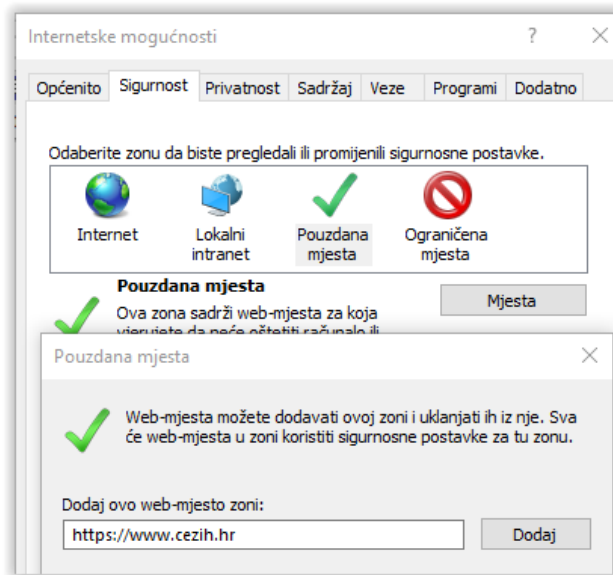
Internetske mogućnosti ? ×

Općenito Sigurnost Privatnost Sadržaj Veze Programi Dodatno

Odaberite zonu da biste pregledali ili promijenili sigurnosne postavke.

Internet Lokalni intranet Pouzdana mjesta Ograničena mjesta

Pouzdana mjesta
Ova zona sadrži web-mjesta za koja vjerujete da neće oštetiti računalo ili

Mjesta

Pouzdana mjesta ×

Web-mjesta možete dodavati ovoj zoni i uklanjati ih iz nje. Sva će web-mjesta u zoni koristiti sigurnosne postavke za tu zonu.

Dodaj ovo web-mjesto zoni:

https://www.cezih.hr

Dodaj